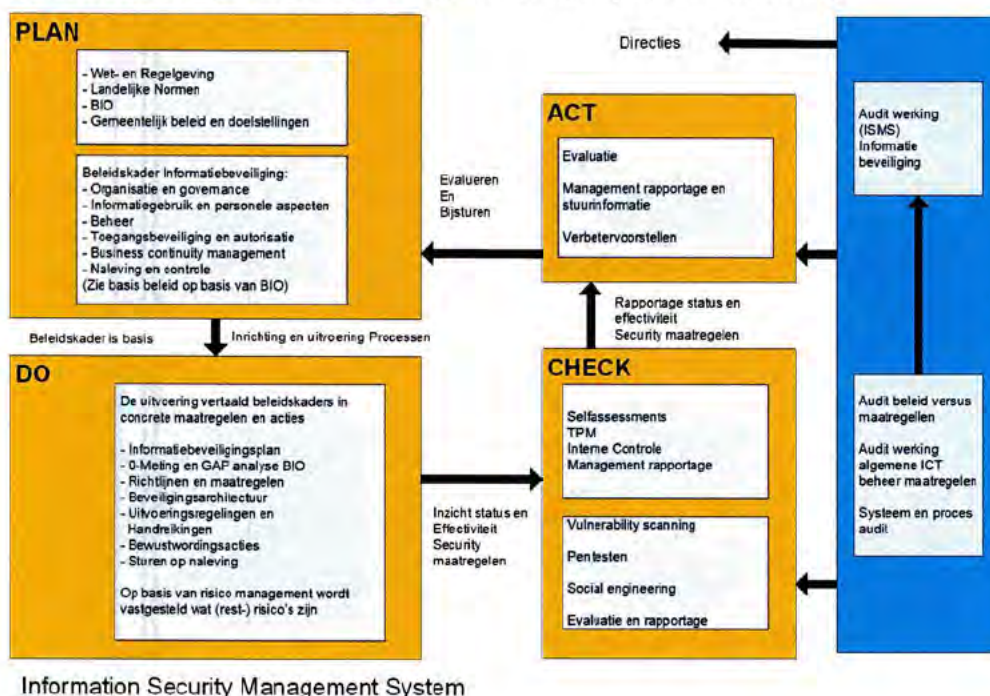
PLAN

- Wet- en Regelgeving
- Landelijke Normen
- BIO
- Gemeentelijk beleid en doelstellingen

Beleidskader Informatiebeveiliging:
- Organisatie en governance
- Informatiegebruik en personele aspecten
- Beheer
- Toegangsbeveiliging en autorisatie
- Business continuity management
- Naleving en controle
(Zie basis beleid op basis van BIO)

Directies

ACT

Evaluatie

Management rapportage en stuurinformatie

Verbetervoorstellen

Evalueren
En
Bijsturen

Audit werking (ISMS) Informatie beveiliging

Beleidskader is basis

Inrichting en uitvoering Processen

Rapportage status en effectiviteit Security maatregelen

DO

De uitvoering vertaald beleidskaders in concrete maatregelen en acties

- Informatiebeveiligingsplan
- 0-Meting en GAP analyse BIO
- Richtlijnen en maatregelen
- Beveiligingsarchitectuur
- Uitvoeringsregelingen en Handreikingen
- Bewustwordingsacties
- Sturen op naleving

Op basis van risico management wordt vastgesteld wat (rest-) risico's zijn

CHECK

Selfassessments
TPM
Interne Controle
Management rapportage

Inzicht status en Effectiviteit Security maatregelen

Vulnerability scanning

Pentesten

Social engineering

Evaluatie en rapportage

Audit beleid versus maatregelen

Audit werking algemene ICT beheer maatregelen

Systeem en proces audit

Information Security Management System